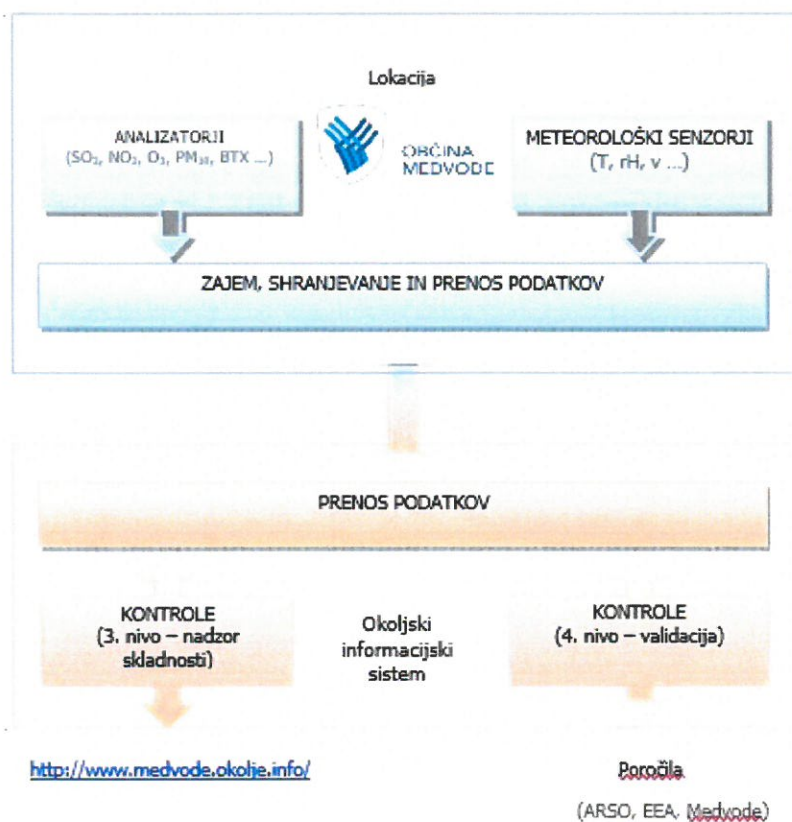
Lokacija

ANALIZATORJI
($SO_2$, $NO_2$, $O_3$, $PM_{10}$, BTX ...)

OBČINA MEDVODE

METEOROLOŠKI SENZORJI
(T, rH, v ...)

ZAJEM, SHRANJEVANJE IN PRENOS PODATKOV

PRENOS PODATKOV

KONTROLE
(3. nivo – nadzor skladnosti)

Okoljski informacijski sistem

KONTROLE
(4. nivo – validacija)

http://www.medvode.okolje.info/

Poročila
(ARSO, EEA, Medvode)